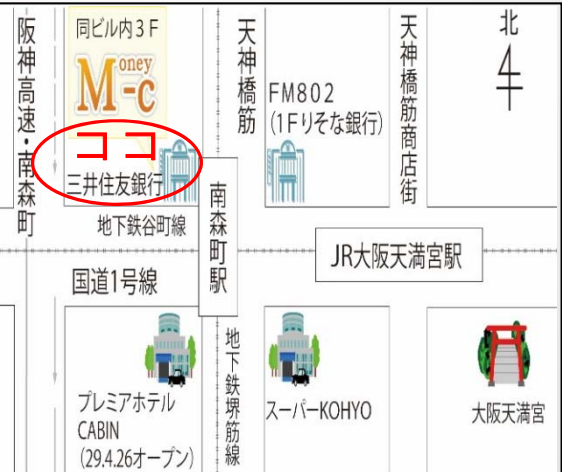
阪神高速・南森町

同ビル内3F

Money-c

ココ

三井住友銀行

地下鉄谷町線

天神橋筋

FM802
(1Fりそな銀行)

天神橋筋商店街

北

南森町駅

JR大阪天満宮駅

国道1号線

地下鉄堺筋線

プレミアホテル CABIN (29.4.26オープン)

スーパーKOHYO

大阪天満宮